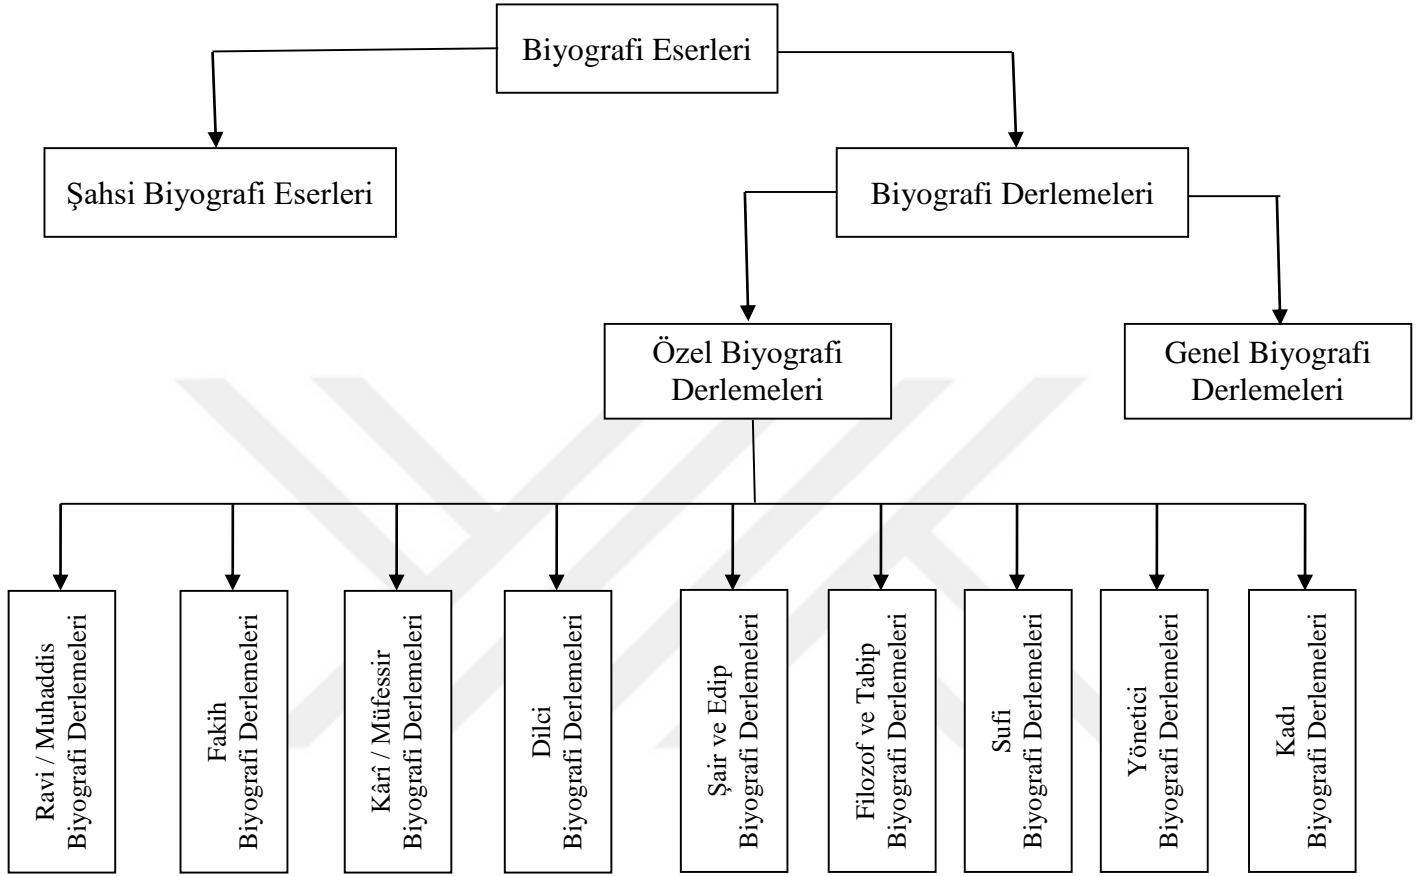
Biyografi Eserleri

Şahsi Biyografi Eserleri

Biyografi Derlemeleri

Özel Biyografi Derlemeleri

Genel Biyografi Derlemeleri

Ravi / Muhaddis Biyografi Derlemeleri

Fakih Biyografi Derlemeleri

Kârî / Müfessir Biyografi Derlemeleri

Dilci Biyografi Derlemeleri

Şair ve Edip Biyografi Derlemeleri

Filozof ve Tabip Biyografi Derlemeleri

Sufi Biyografi Derlemeleri

Yönetici Biyografi Derlemeleri

Kadı Biyografi Derlemeleri